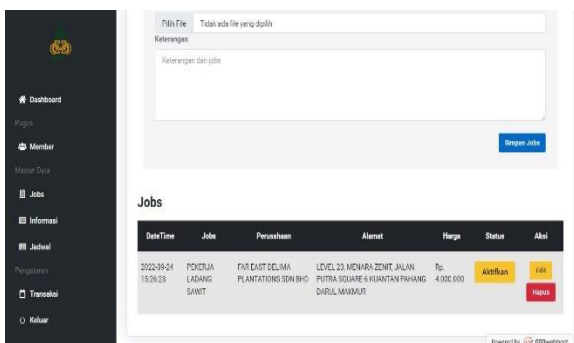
Dashboard
Pages
Member
Master Data
Jobs
Informasi
Jadwal
Pengaturan
Transaksi
Keluar

Pilih File Tidak ada file yang dipilih
Keterangan
Keterangan dari jobs

Simpan Jobs

Jobs

| DateTime | Jobs | Perusahaan | Alamat | Harga | Status | Aksi |
|---|---|---|---|---|---|---|
| 2022-09-24 15:26:28 | PEKERJA LADANG SAWIT | FAR EAST DELIMA PLANTATIONS SDN BHD | LEVEL 23, MENARA ZENIT, JALAN PUTRA SQUARE 6 KUANTAN PAHANG DARUL MAKMUR | Rp. 4.000.000 | Aktifkan | Edit Hapus |

Powered by 000webhost